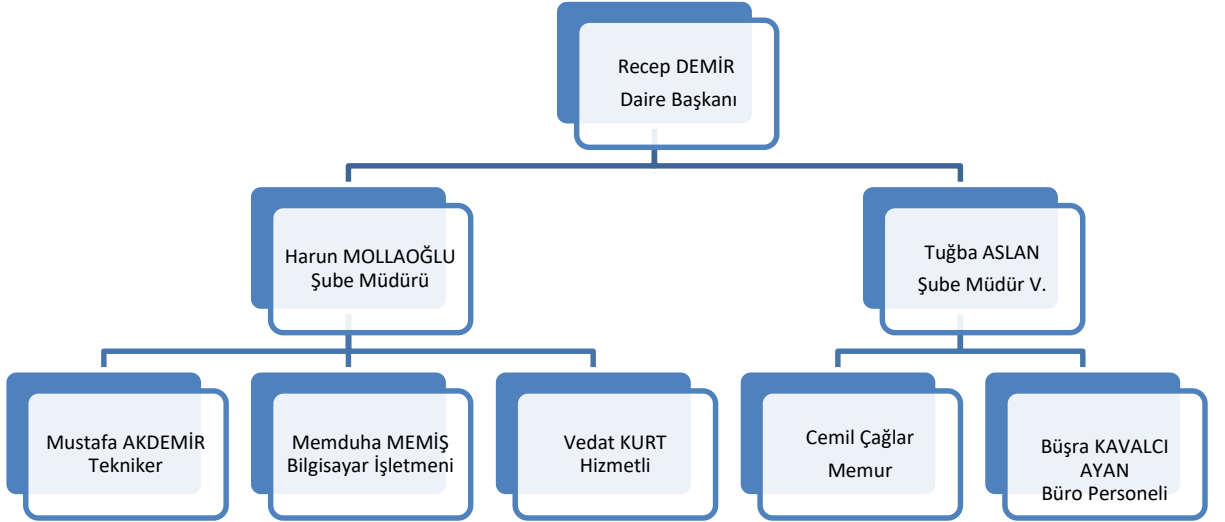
Recep DEMİR
Daire Başkanı

Harun MOLLAOĞLU
Şube Müdürü

Tuğba ASLAN
Şube Müdür V.

Mustafa AKDEMİR
Tekniker

Memduha MEMİŞ
Bilgisayar İşletmeni

Vedat KURT
Hizmetli

Cemil Çağlar
Memur

Büşra KAVALCI AYAN
Büro Personeli